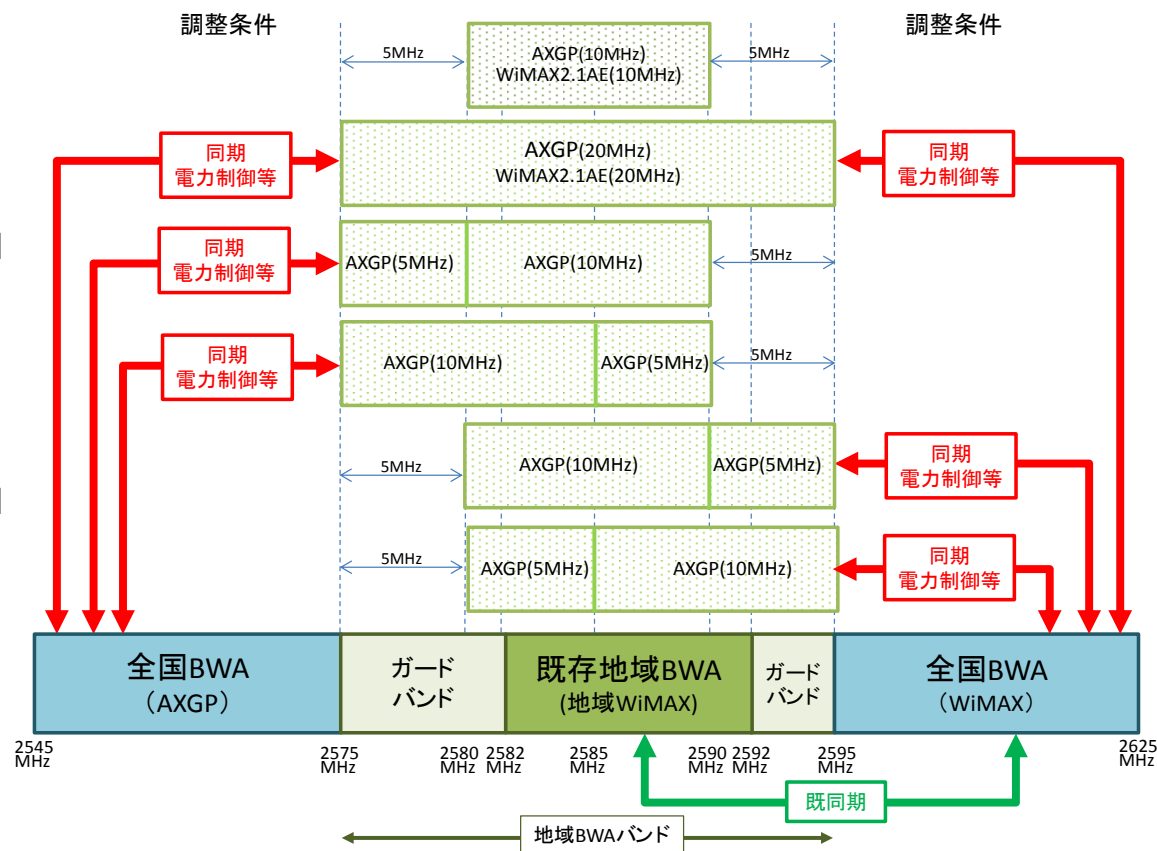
調整条件

調整条件

5MHz

AXGP(10MHz)
WiMAX2.1AE(10MHz)

5MHz

同期
電力制御等

AXGP(20MHz)
WiMAX2.1AE(20MHz)

同期
電力制御等

同期
電力制御等

AXGP(5MHz)

AXGP(10MHz)

5MHz

同期
電力制御等

AXGP(10MHz)

AXGP(5MHz)

5MHz

5MHz

AXGP(10MHz)

AXGP(5MHz)

同期
電力制御等

5MHz

AXGP(5MHz)

AXGP(10MHz)

同期
電力制御等

全国BWA
（AXGP）

ガード
バンド

既存地域BWA
(地域WiMAX)

ガード
バンド

全国BWA
（WiMAX）

2545 MHz

2575 MHz

2580 MHz

2582 MHz

2585 MHz

2590 MHz

2592 MHz

2595 MHz

2625 MHz

既同期

地域BWAバンド